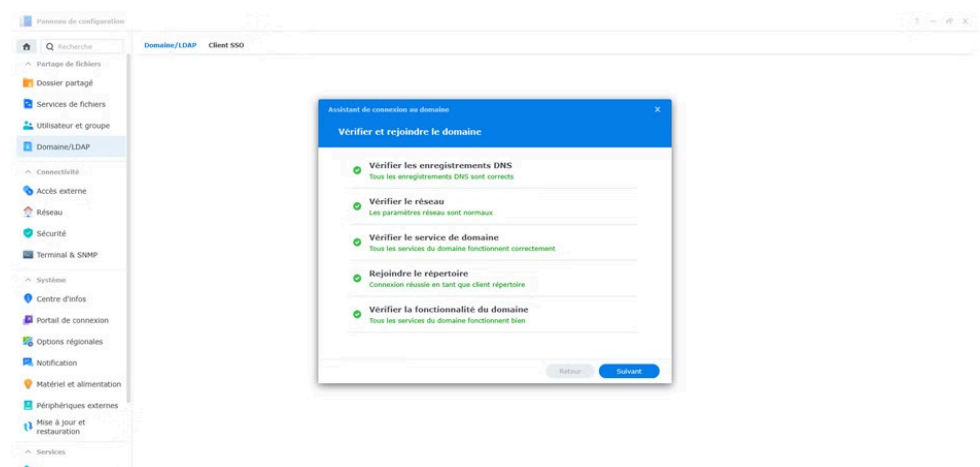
Panneau de configuration

? — ⬚ ×

Recherche

Domaine/LDAP Client SSO

^ Partage de fichiers

Dossier partagé

Services de fichiers

Utilisateur et groupe

Domaine/LDAP

^ Connectivité

Accès externe

Réseau

Sécurité

Terminal & SNMP

^ Système

Centre d'infos

Portail de connexion

Options régionales

Notification

Matériel et alimentation

Périphériques externes

Mise à jour et restauration

^ Services

Assistant de connexion au domaine ×

Vérifier et rejoindre le domaine

Vérifier les enregistrements DNS
Tous les enregistrements DNS sont corrects

Vérifier le réseau
Les paramètres réseau sont normaux

Vérifier le service de domaine
Tous les services du domaine fonctionnent correctement

Rejoindre le répertoire
Connexion réussie en tant que client répertoire

Vérifier la fonctionnalité du domaine
Tous les services du domaine fonctionnent bien

Retour Suivant